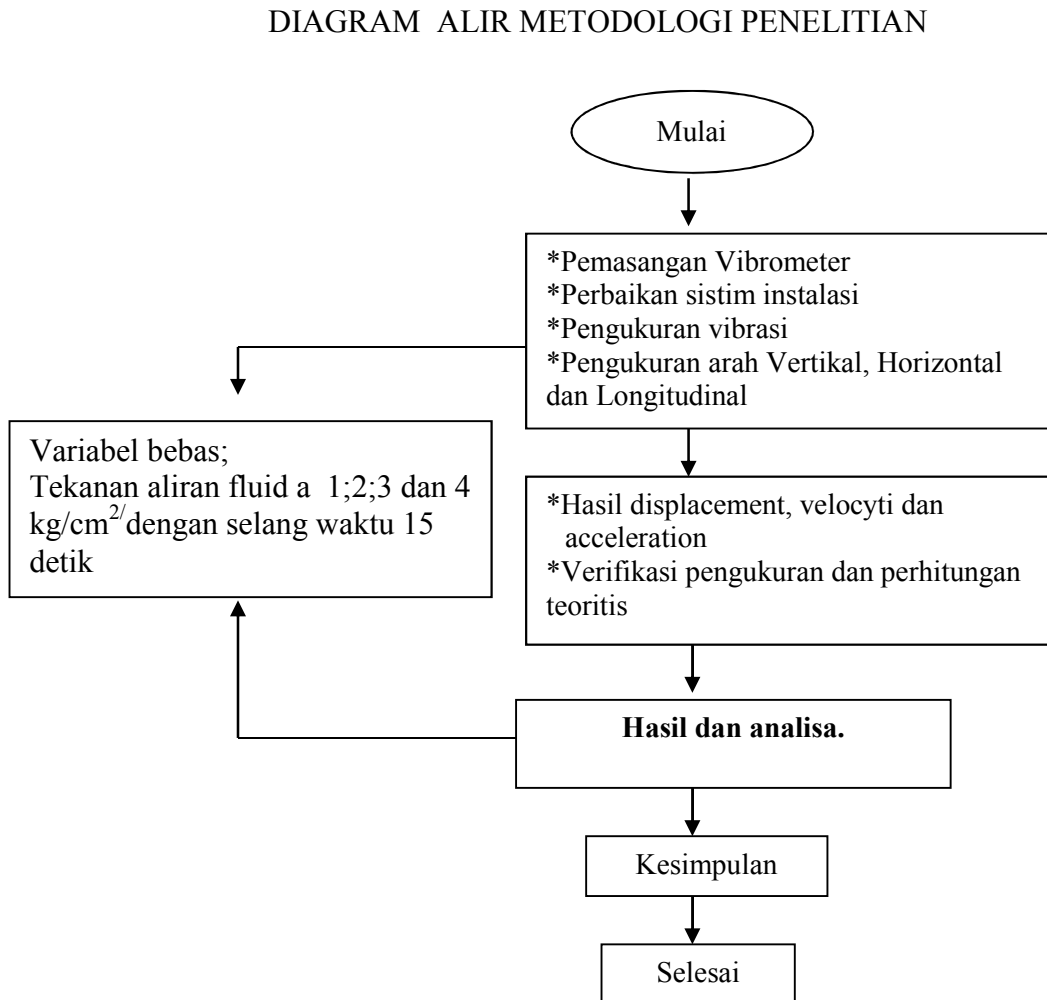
DIAGRAM ALIR METODOLOGI PENELITIAN

Mulai

*Pemasangan Vibrometer
*Perbaikan sistim instalasi
*Pengukuran vibrasi
*Pengukuran arah Vertikal, Horizontal dan Longitudinal

Variabel bebas;
Tekanan aliran fluid a 1;2;3 dan 4 kg/cm$^{2/}$dengan selang waktu 15 detik

*Hasil displacement, velocyti dan acceleration
*Verifikasi pengukuran dan perhitungan teoritis

**Hasil dan analisa.**

Kesimpulan

Selesai